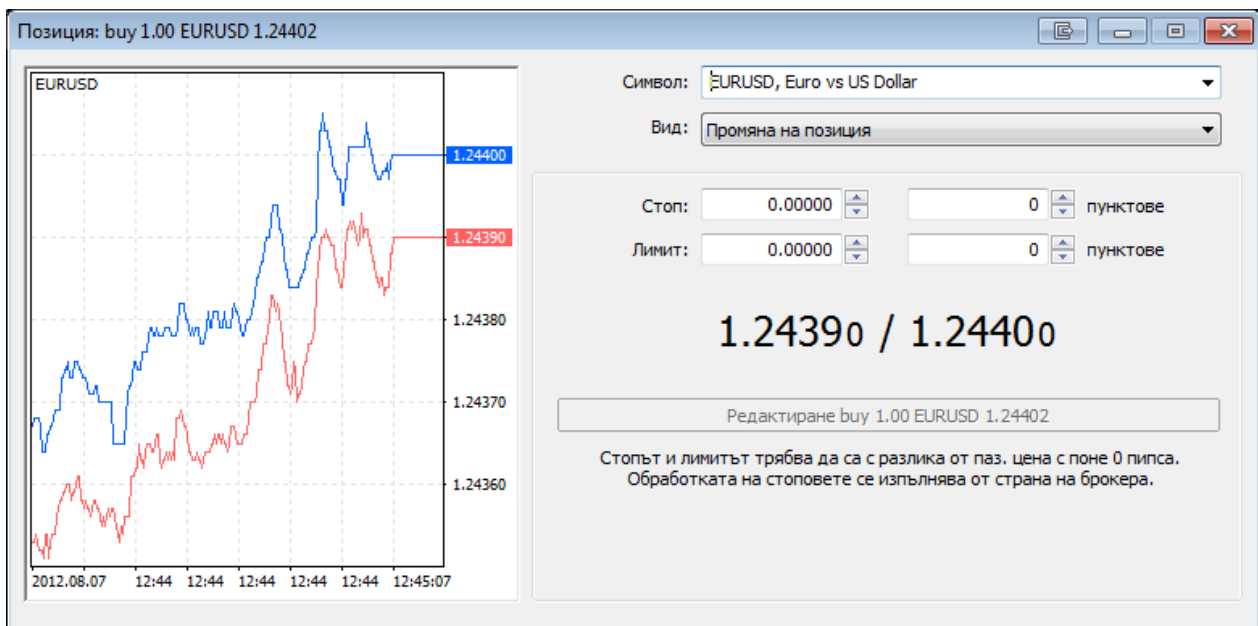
Позиция: buy 1.00 EURUSD 1.24402

EURUSD

1.24400
1.24390
1.24380
1.24370
1.24360

2012.08.07 12:44 12:44 12:44 12:44 12:44 12:45:07

Символ: EURUSD, Euro vs US Dollar
Вид: Промяна на позиция

Стоп: 0.00000 0 пунктове
Лимит: 0.00000 0 пунктове

1.24390 / 1.24400

Редактиране buy 1.00 EURUSD 1.24402

Стопът и лимитът трябва да са с разлика от паз. цена с поне 0 пипса.
Обработката на стоповете се изпълнява от страна на брокера.